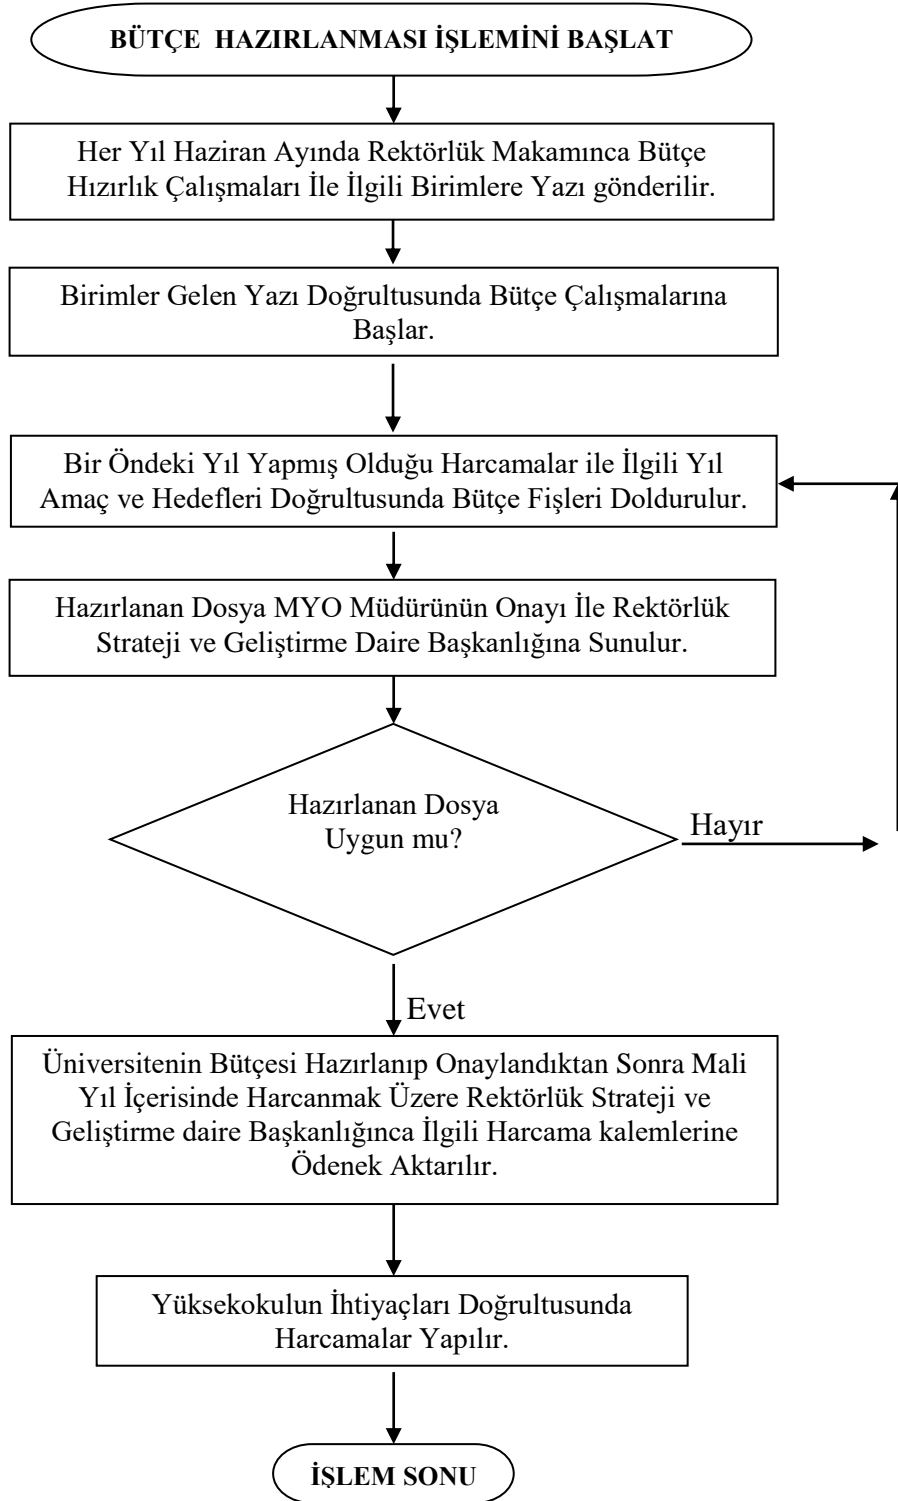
BÜTÇE HAZIRLANMASI İŞLEMİNİ BAŞLAT

Her Yıl Haziran Ayında Rektörlük Makamınca Bütçe Hızırlık Çalışmaları İle İlgili Birimlere Yazı gönderilir.

Birimler Gelen Yazı Doğrultusunda Bütçe Çalışmalarına Başlar.

Bir Öndeki Yıl Yapmış Olduğu Harcamalar ile İlgili Yıl Amaç ve Hedefleri Doğrultusunda Bütçe Fişleri Doldurulur.

Hazırlanan Dosya MYO Müdürünün Onayı İle Rektörlük Strateji ve Geliştirme Daire Başkanlığına Sunulur.

Hazırlanan Dosya Uygun mu?

Hayır

Evet

Üniversitenin Bütçesi Hazırlanıp Onaylandıktan Sonra Mali Yıl İçerisinde Harcanmak Üzere Rektörlük Strateji ve Geliştirme daire Başkanlığınca İlgili Harcama kalemlerine Ödenek Aktarılır.

Yüksekokulun İhtiyaçları Doğrultusunda Harcamalar Yapılır.

İŞLEM SONU